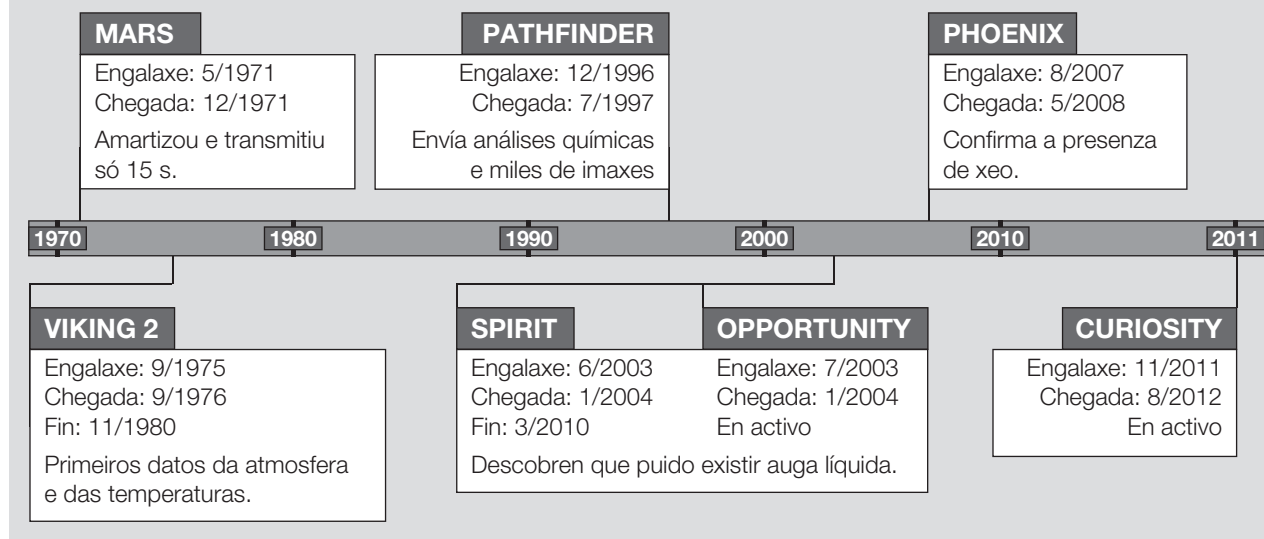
MARS
Engalaxe: 5/1971
Chegada: 12/1971
Amartizou e transmitiu só 15 s.

PATHFINDER
Engalaxe: 12/1996
Chegada: 7/1997
Envía análises químicas e miles de imaxes

PHOENIX
Engalaxe: 8/2007
Chegada: 5/2008
Confirma a presenza de xeo.

1970 1980 1990 2000 2010 2011

VIKING 2
Engalaxe: 9/1975
Chegada: 9/1976
Fin: 11/1980
Primeiros datos da atmosfera e das temperaturas.

SPIRIT
Engalaxe: 6/2003
Chegada: 1/2004
Fin: 3/2010

OPPORTUNITY
Engalaxe: 7/2003
Chegada: 1/2004
En activo

Descobren que puido existir auga líquida.

CURIOSITY
Engalaxe: 11/2011
Chegada: 8/2012
En activo